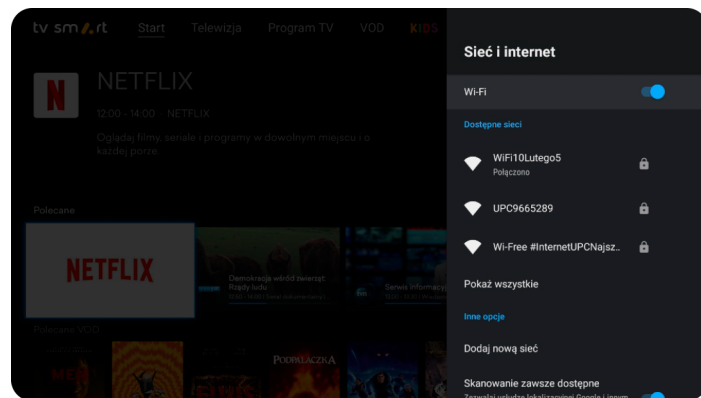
tv smart Start Telewizja Program TV VOD KIDS

NETFLIX

12:00 - 14:00 NETFLIX

Oglądaj filmy, seriale i programy w dowolnym miejscu i o każdej porze.

Polecane

NETFLIX

Demokracja wśród zwierząt: Rządy ludu

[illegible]

Serwis informacyjny

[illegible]

Polecane VOD

PODPALACZKA

Sieć i internet

Wi-Fi

Dostępne sieci

WiFi10Lutego5
Połączono

UPC9665289

Wi-Free #InternetUPCNajsz..

Pokaż wszystkie

Inne opcje

Dodaj nową sieć

Skanowanie zawsze dostępne
Zezwalaj usłudze lokalizacyjnej Google i innym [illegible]